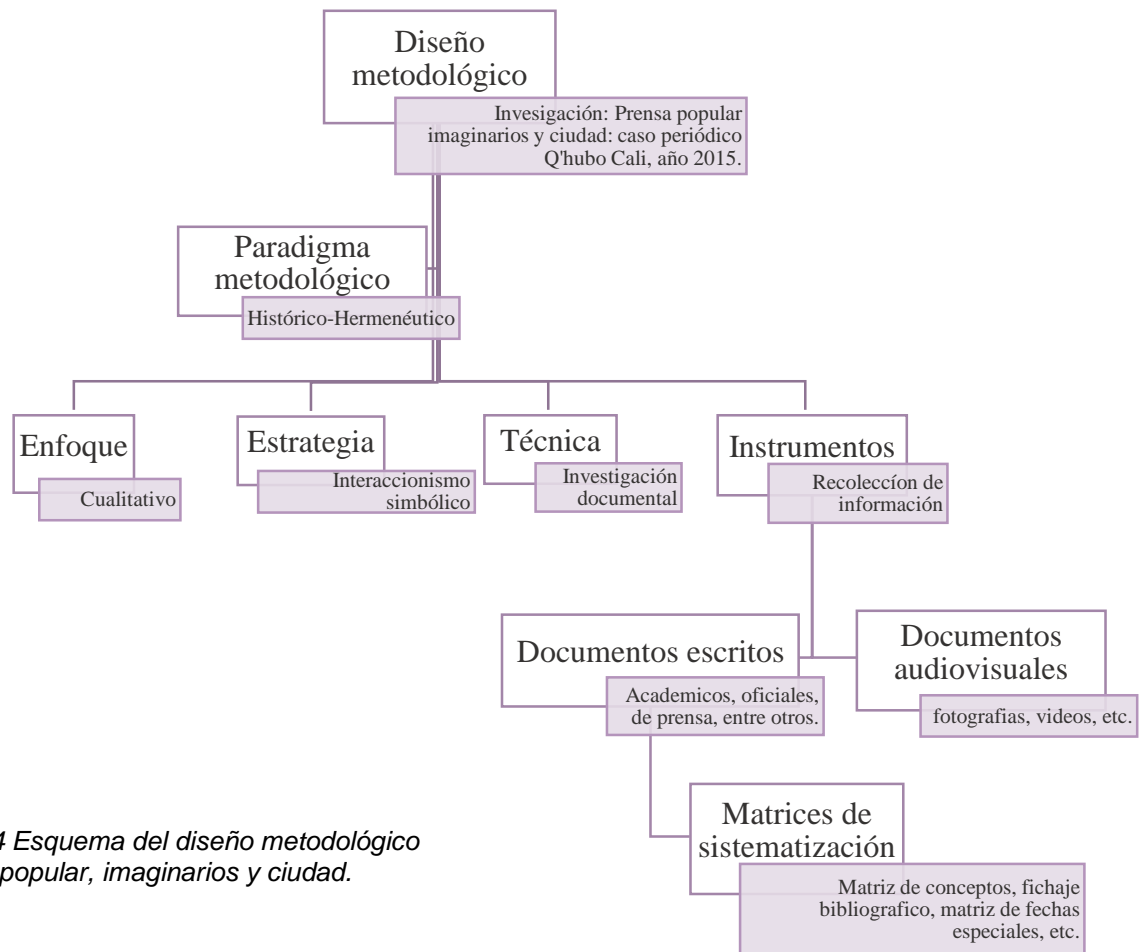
Diseño metodológico

Invesigación: Prensa popular imaginarios y ciudad: caso periódico Q'hubo Cali, año 2015.

Paradigma metodológico

Histórico-Hermenéutico

Enfoque

Cualitativo

Estrategia

Interaccionismo simbólico

Técnica

Investigación documental

Instrumentos

Recoleccíon de información

Documentos escritos

Academicos, oficiales, de prensa, entre otros.

Documentos audiovisuales

fotografias, videos, etc.

Matrices de sistematización

Matriz de conceptos, fichaje bibliografico, matriz de fechas especiales, etc.

4 Esquema del diseño metodológico popular, imaginarios y ciudad.